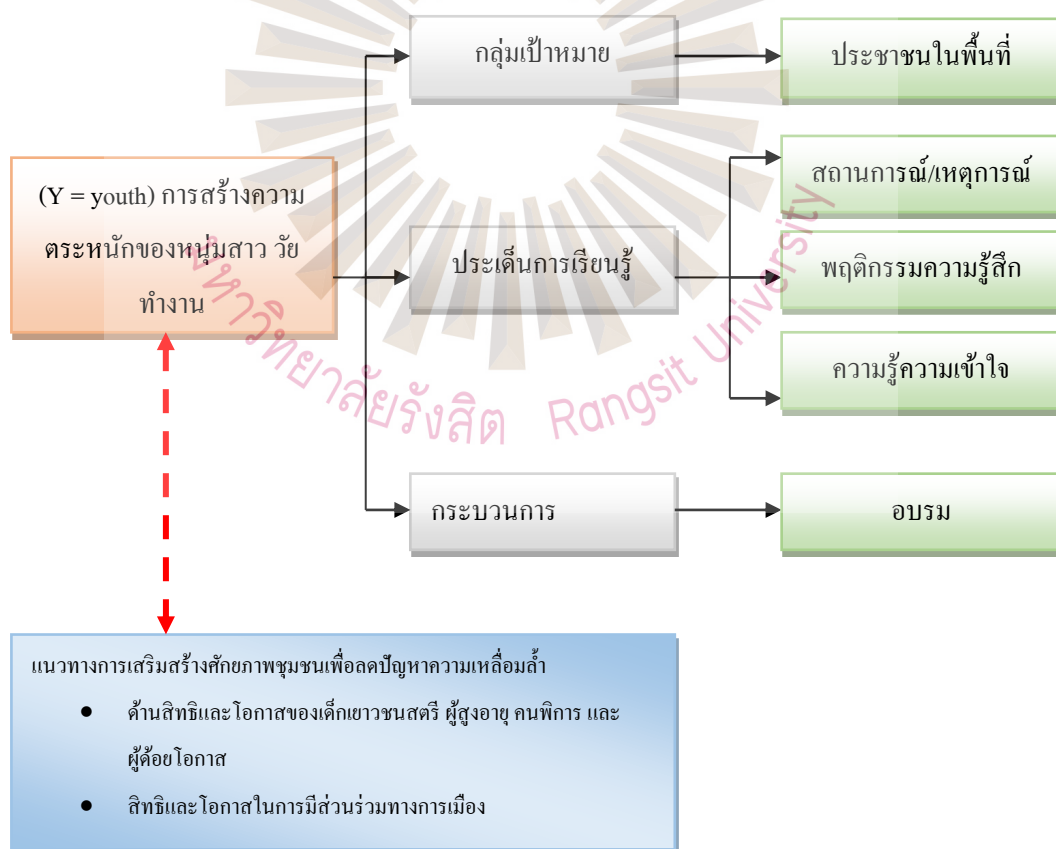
(Y = youth) การสร้างความตระหนักของหนุ่มสาว วัยทำงาน

กลุ่มเป้าหมาย

ประชาชนในพื้นที่

ประเด็นการเรียนรู้

สถานการณ์/เหตุการณ์

พฤติกรรมความรู้สึก

ความรู้ความเข้าใจ

กระบวนการ

อบรม

มหาวิทยาลัยรังสิต Rangsit University

แนวทางการเสริมสร้างศักยภาพชุมชนเพื่อลดปัญหาความเหลื่อมล้ำ

- ด้านสิทธิและโอกาสของเด็กเยาวชนสตรี ผู้สูงอายุ คนพิการ และผู้ด้อยโอกาส
- สิทธิและโอกาสในการมีส่วนร่วมทางการเมือง